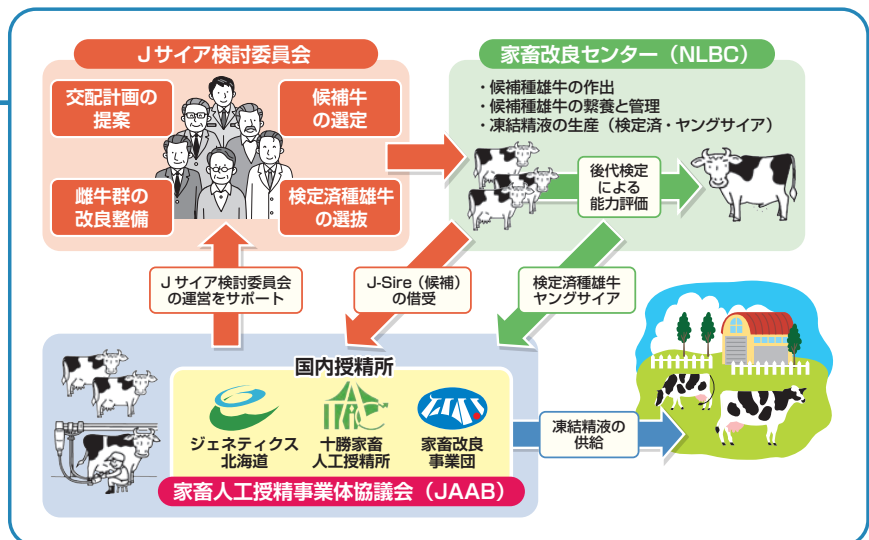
Jサイア検討委員会

交配計画の提案

候補牛の選定

雌牛群の改良整備

検定済種雄牛の選抜

家畜改良センター（NLBC）

・候補種雄牛の作出
・候補種雄牛の繋養と管理
・凍結精液の生産（検定済・ヤングサイア）

後代検定による能力評価

Jサイア検討委員会の運営をサポート

J-Sire（候補）の借受

検定済種雄牛ヤングサイア

国内授精所

ジェネティクス北海道

十勝家畜人工授精所

家畜改良事業団

凍結精液の供給

家畜人工授精事業体協議会（JAAB）